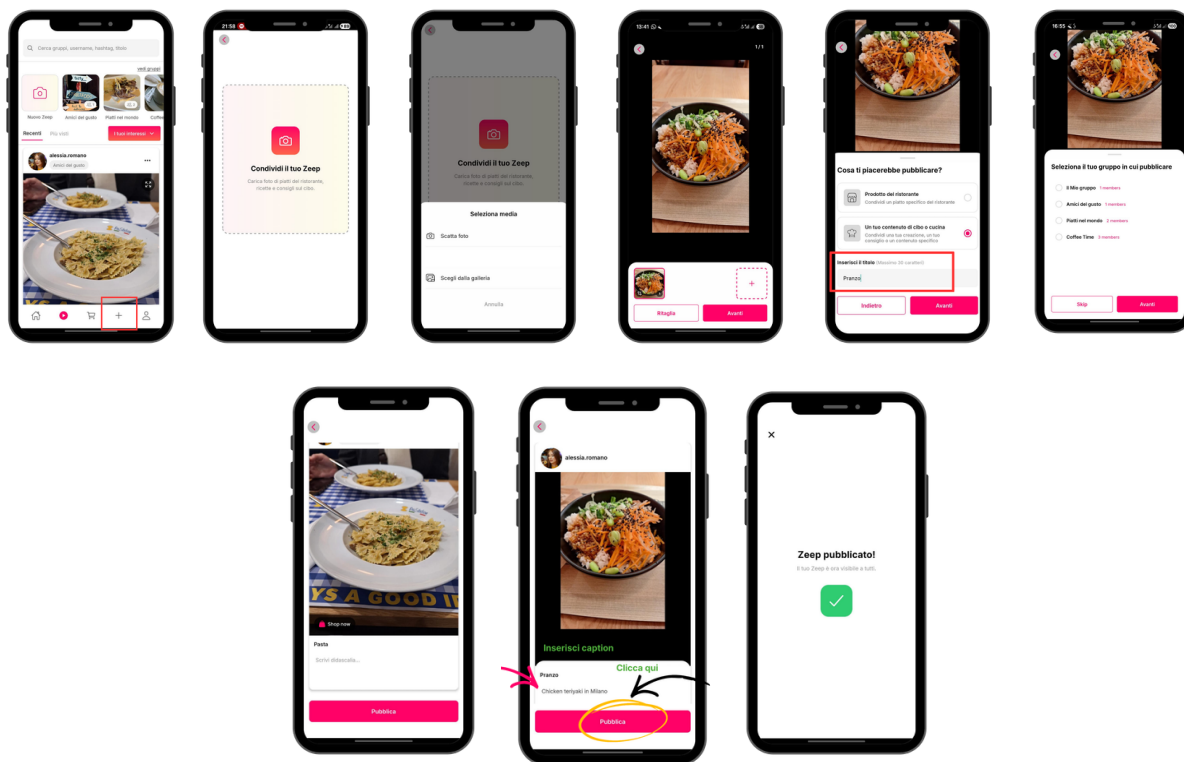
Cerca gruppi, username, hashtag, titolo

vedi gruppi

Nuovo Zeep
Amici del gusto
Piatti nel mondo
Coffee

Recenti
Più visti
I tuoi interessi

alessia.romano
Amici del gusto

21:58

Condividi il tuo Zeep
Carica foto di piatti del ristorante, ricette e consigli sul cibo.

Condividi il tuo Zeep
Carica foto di piatti del ristorante, ricette e consigli sul cibo.

Seleziona media
Scatta foto
Scegli dalla galleria
Annulla

13:41

1/1

Ritaglia
Avanti

Cosa ti piacerebbe pubblicare?
Prodotto del ristorante
Condividi un piatto specifico del ristorante
Un tuo contenuto di cibo o cucina
Condividi una tua creazione, un tuo consiglio o un contenuto specifico
Inserisci il titolo (Massimo 30 caratteri)
Pranzo
Indietro
Avanti

16:55

Seleziona il tuo gruppo in cui pubblicare
Il Mio gruppo 1 members
Amici del gusto 1 members
Piatti nel mondo 2 members
Coffee Time 0 members
Skip
Avanti

Shop now
Pasta
Scrivi didascalia...
Pubblica

alessia.romano
Inserisci caption
Clicca qui
Pranzo
Chicken teriyaki in Milano
Pubblica

×
Zeep pubblicato!
Il tuo Zeep è ora visibile a tutti.